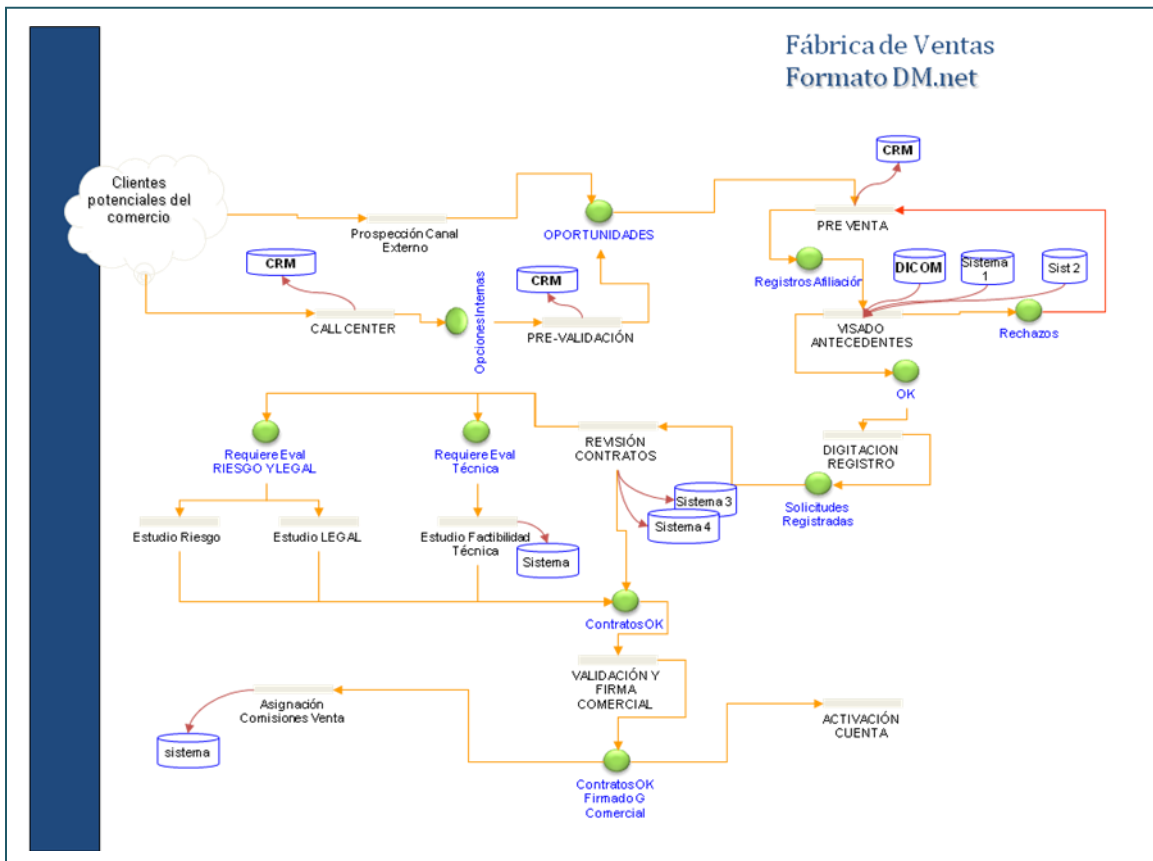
Fábrica de Ventas
Formato DM.net

Clientes potenciales del comercio

Prospección Canal Externo

OPORTUNIDADES

CRM

PRE VENTA

CRM

CALL CENTER

Opciones Internas

CRM

PRE-VALIDACIÓN

Registros Afiliación

DICOM

Sistema 1

Sist 2

VISADO ANTECEDENTES

Rechazos

OK

Requiere Eval RIESGO Y LEGAL

Requiere Eval Técnica

REVISIÓN CONTRATOS

DIGITACION REGISTRO

Sistema 3

Sistema 4

Solicitudes Registradas

Estudio Riesgo

Estudio LEGAL

Estudio Factibilidad Técnica

Sistema

Contratos OK

VALIDACIÓN Y FIRMA COMERCIAL

Asignación Comisiones Venta

sistema

ACTIVACIÓN CUENTA

Contratos OK Firmado G Comercial